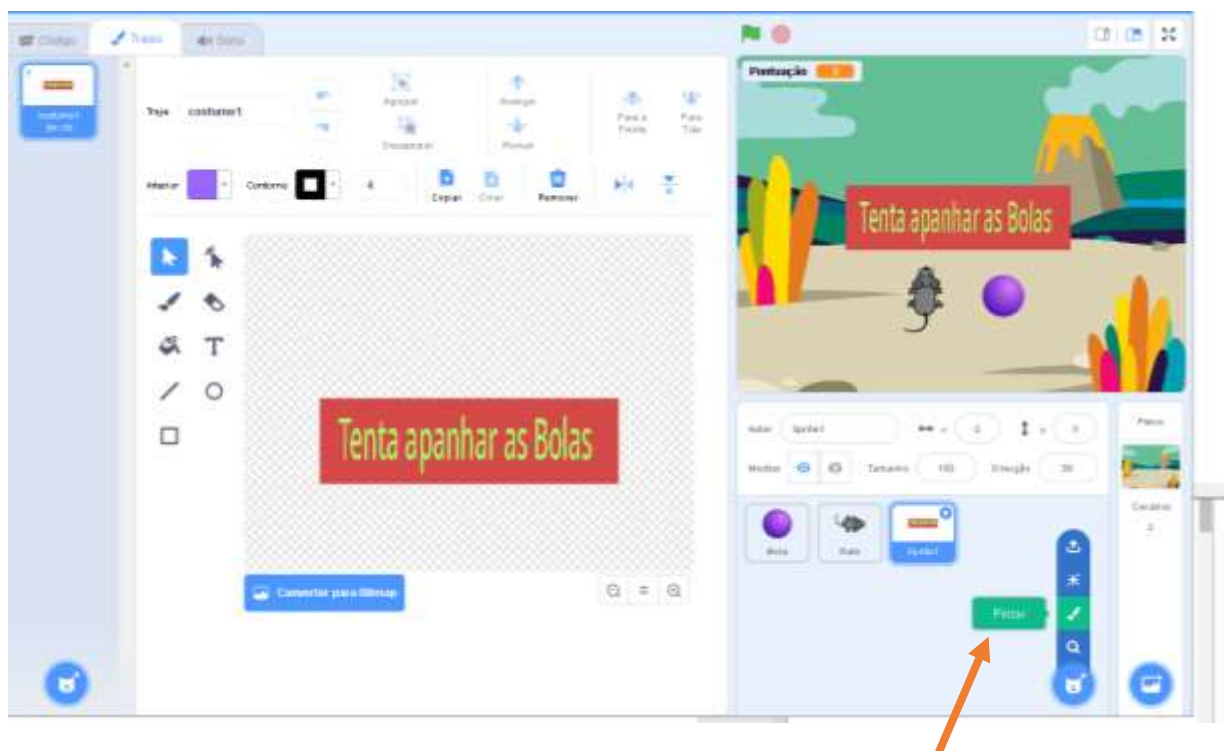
Código
Trajes
Sons

costume1
84 x 28

Traje costume1

Agrupar
Desagrupar
Avançar
Recuar
Para a Frente
Para Trás

Interior
Contorno
4
Copiar
Colar
Remover

Tenta apanhar as Bolas

Converter para Bitmap

Pontuação 0

Tenta apanhar as Bolas

Actor Sprite1
x 0
y 0
Mostrar
Tamanho 100
Direcção 90

Bola
Rato
Sprite1

Pintar

Palco
Cenários
2